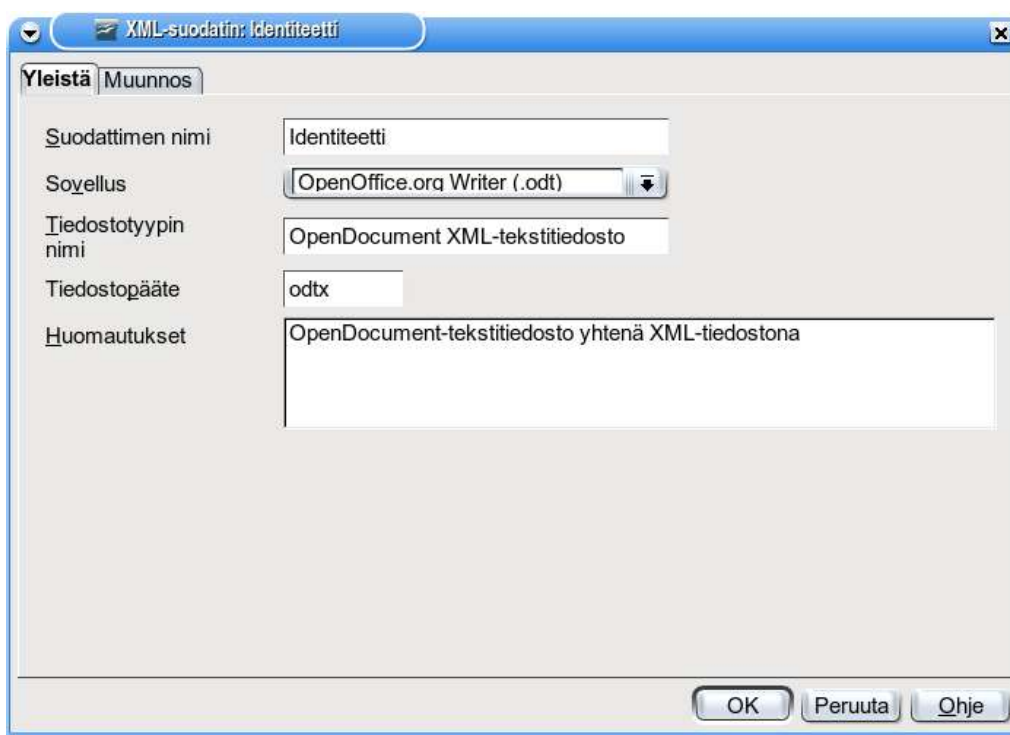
XML-suodatin: Identiteetti

Yleistä
Muunnos

Suodattimen nimi
Identiteetti

Sovellus
OpenOffice.org Writer (.odt)

Tiedostotyypin nimi
OpenDocument XML-tekstitiedosto

Tiedostopääte
odtx

Huomautukset
OpenDocument-tekstitiedosto yhtenä XML-tiedostona

OK
Peruuta
Ohje